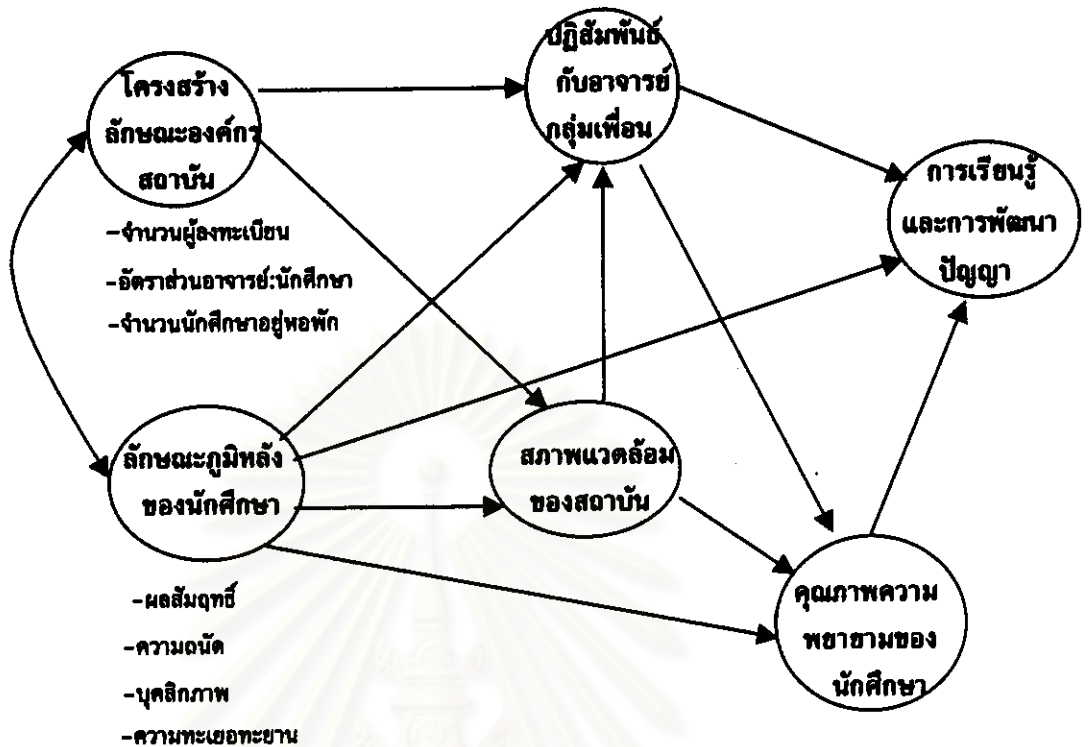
โครงสร้าง ลักษณะองค์กร สถาบัน

-จำนวนผู้ลงทะเบียน
-อัตราส่วนอาจารย์:นักศึกษา
-จำนวนนักศึกษาอยู่หอพัก

ปฏิสัมพันธ์ กับอาจารย์ กลุ่มเพื่อน

การเรียนรู้ และการพัฒนา ปัญญา

ลักษณะภูมิหลัง ของนักศึกษา

-ผลสัมฤทธิ์
-ความถนัด
-บุคลิกภาพ
-ความทะเยอทะยาน

สภาพแวดล้อม ของสถาบัน

คุณภาพความ พยายามของ นักศึกษา